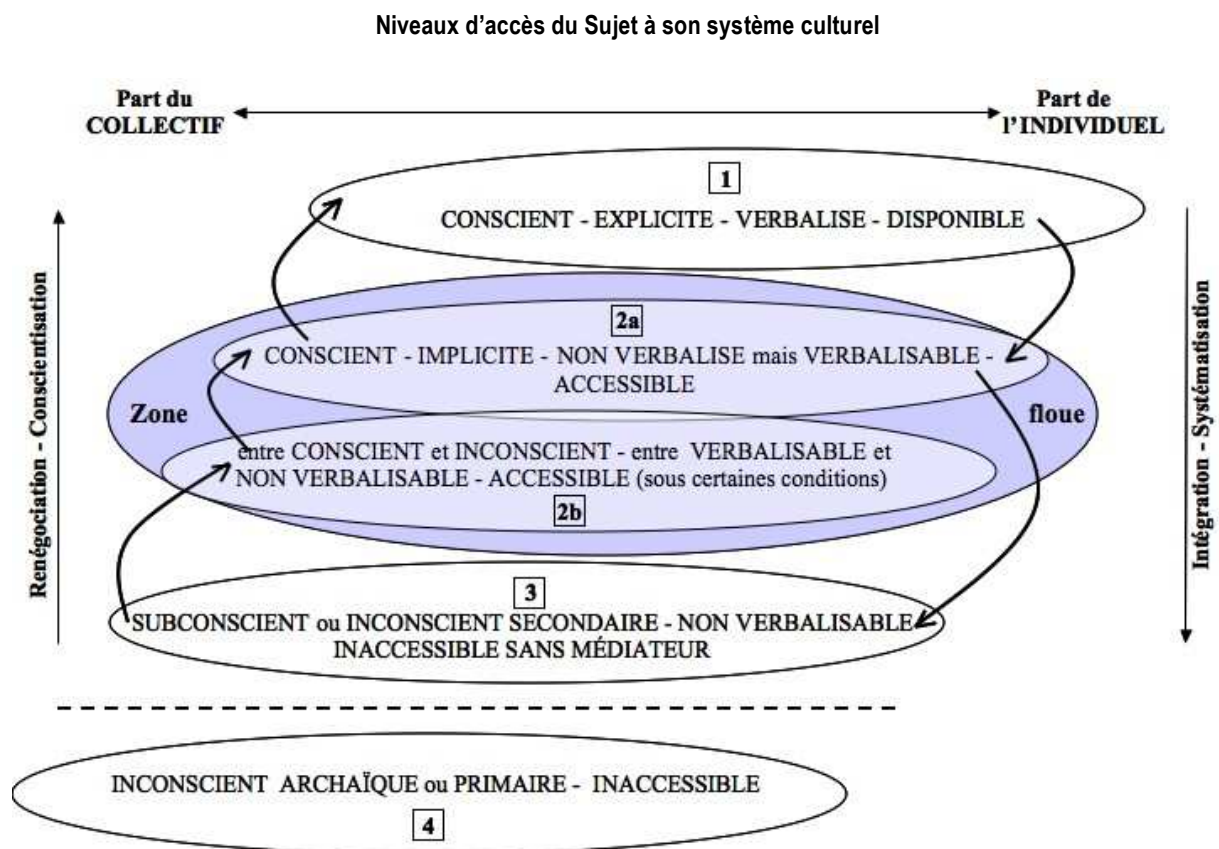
Niveaux d’accès du Sujet à son système culturel

Part du COLLECTIF

Part de l’INDIVIDUEL

1

CONSCIENT - EXPLICITE - VERBALISE - DISPONIBLE

Renégociation - Conscientisation

Intégration - Systématisation

2a

CONSCIENT - IMPLICITE - NON VERBALISE mais VERBALISABLE - ACCESSIBLE

Zone

floue

entre CONSCIENT et INCONSCIENT - entre VERBALISABLE et NON VERBALISABLE - ACCESSIBLE (sous certaines conditions)

2b

3

SUBCONSCIENT ou INCONSCIENT SECONDAIRE - NON VERBALISABLE INACCESSIBLE SANS MÉDIATEUR

INCONSCIENT ARCHAÏQUE ou PRIMAIRE - INACCESSIBLE

4